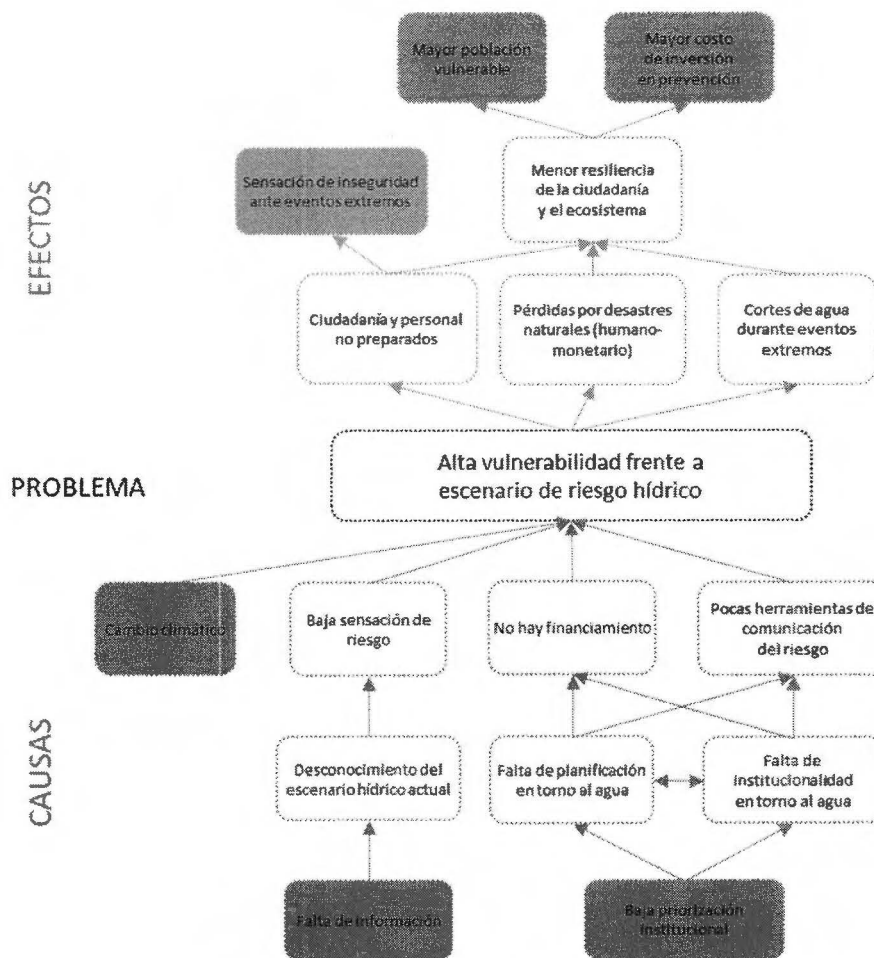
Mayor población vulnerable

Mayor costo de inversión en prevención

EFECTOS

Sensación de inseguridad ante eventos extremos

Menor resiliencia de la ciudadanía y el ecosistema

Ciudadanía y personal no preparados

Pérdidas por desastres naturales (humano-monetario)

Cortes de agua durante eventos extremos

PROBLEMA

Alta vulnerabilidad frente a escenario de riesgo hídrico

Cambio climático

Baja sensación de riesgo

No hay financiamiento

Pocas herramientas de comunicación del riesgo

CAUSAS

Desconocimiento del escenario hídrico actual

Falta de planificación en torno al agua

Falta de institucionalidad en torno al agua

Falta de información

Baja priorización institucional